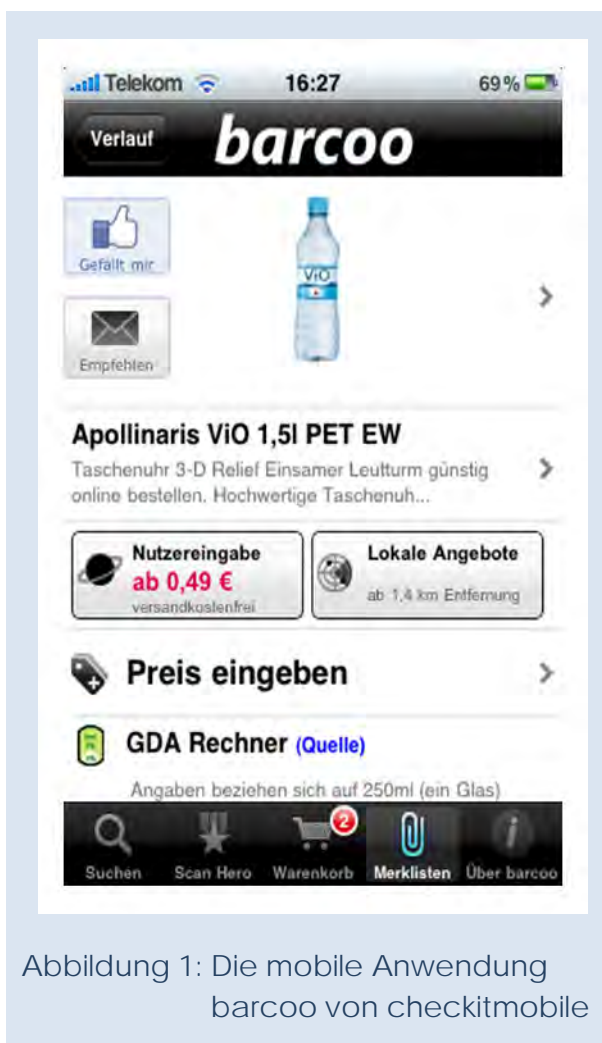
Telekom 16:27 69 %

Verlauf barcoo

Gefällt mir

Empfehlen

ViO

Apollinaris ViO 1,5l PET EW

Taschenuhr 3-D Relief Einsamer Leutturm günstig online bestellen. Hochwertige Taschenuh...

Nutzereingabe
ab 0,49 €
versandkostenfrei

Lokale Angebote
ab 1,4 km Entfernung

Preis eingeben

GDA Rechner (Quelle)

Angaben beziehen sich auf 250ml (ein Glas)

Suchen Scan Hero 2 Warenkorb Merklisten Über barcoo

Abbildung 1: Die mobile Anwendung barcoo von checkitmobile